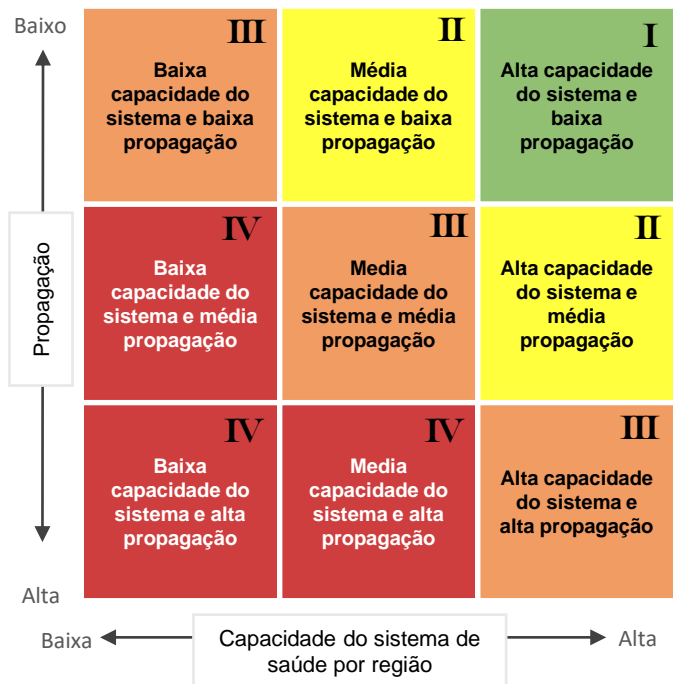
Baixo

Propagação

Alta

| III Baixa capacidade do sistema e baixa propagação | II Média capacidade do sistema e baixa propagação | I Alta capacidade do sistema e baixa propagação |
|---|---|---|
| IV Baixa capacidade do sistema e média propagação | III Media capacidade do sistema e média propagação | II Alta capacidade do sistema e média propagação |
| IV Baixa capacidade do sistema e alta propagação | IV Media capacidade do sistema e alta propagação | III Alta capacidade do sistema e alta propagação |

Baixa

Capacidade do sistema de saúde por região

Alta